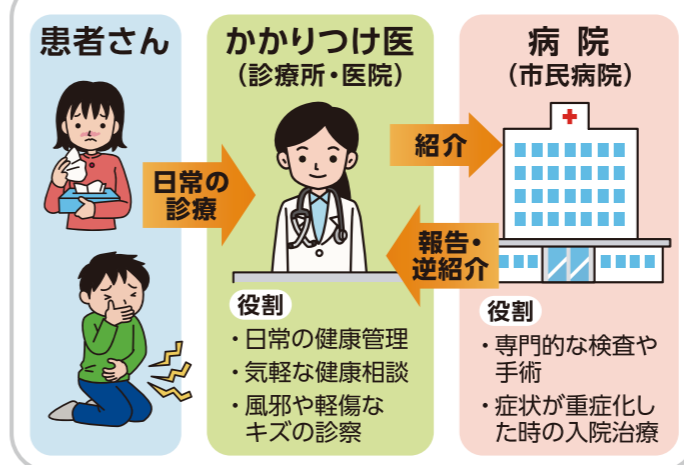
患者さん

日常の診療

かかりつけ医
（診療所・医院）

役割
・日常の健康管理
・気軽な健康相談
・風邪や軽傷なキズの診察

紹介

報告・逆紹介

病院
（市民病院）

役割
・専門的な検査や手術
・症状が重症化した時の入院治療